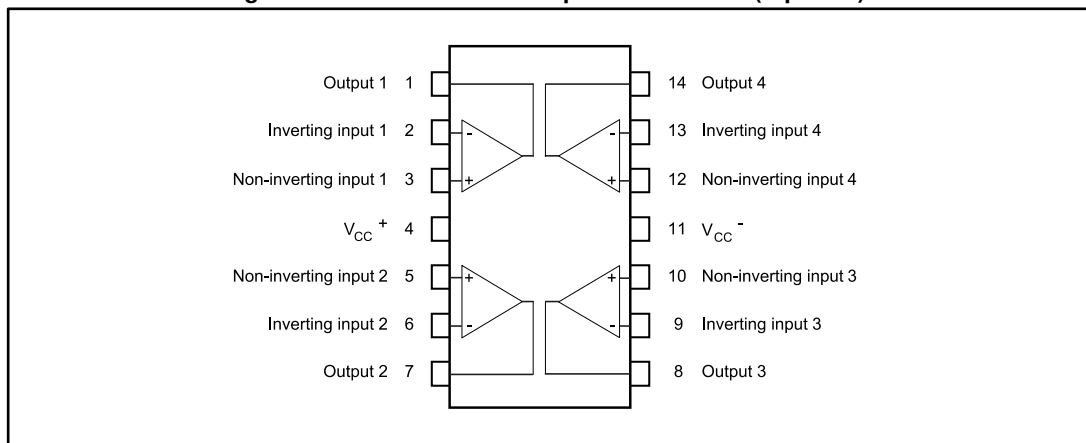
Output 1 1
Inverting input 1 2
Non-inverting input 1 3
$V_{CC}$ + 4
Non-inverting input 2 5
Inverting input 2 6
Output 2 7

14 Output 4
13 Inverting input 4
12 Non-inverting input 4
11 $V_{CC}$ -
10 Non-inverting input 3
9 Inverting input 3
8 Output 3

-
+
-
+
+
-
+
-